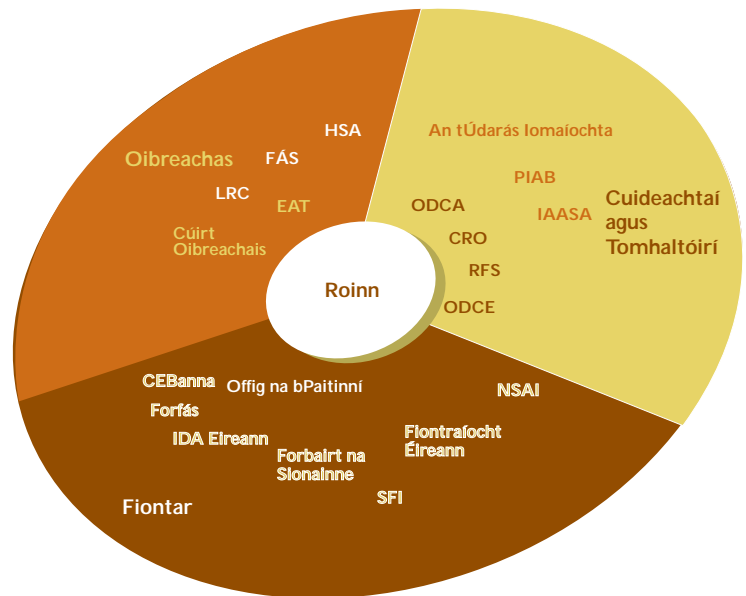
Roinn

HSA
Oibreachas
FÁS
LRC
EAT
Cúirt Oibreachais

An tÚdarás Iomaíochta
PIAB
IAASA
Cuideachtaí agus Tomhaltóirí
ODCA
CRO
RFS
ODCE

CEBanna
Offig na bPaitinní
NSAI
Forfás
IDA Eireann
Fiontraíocht Éireann
Forbairt na Sionainne
SFI
Fiontar